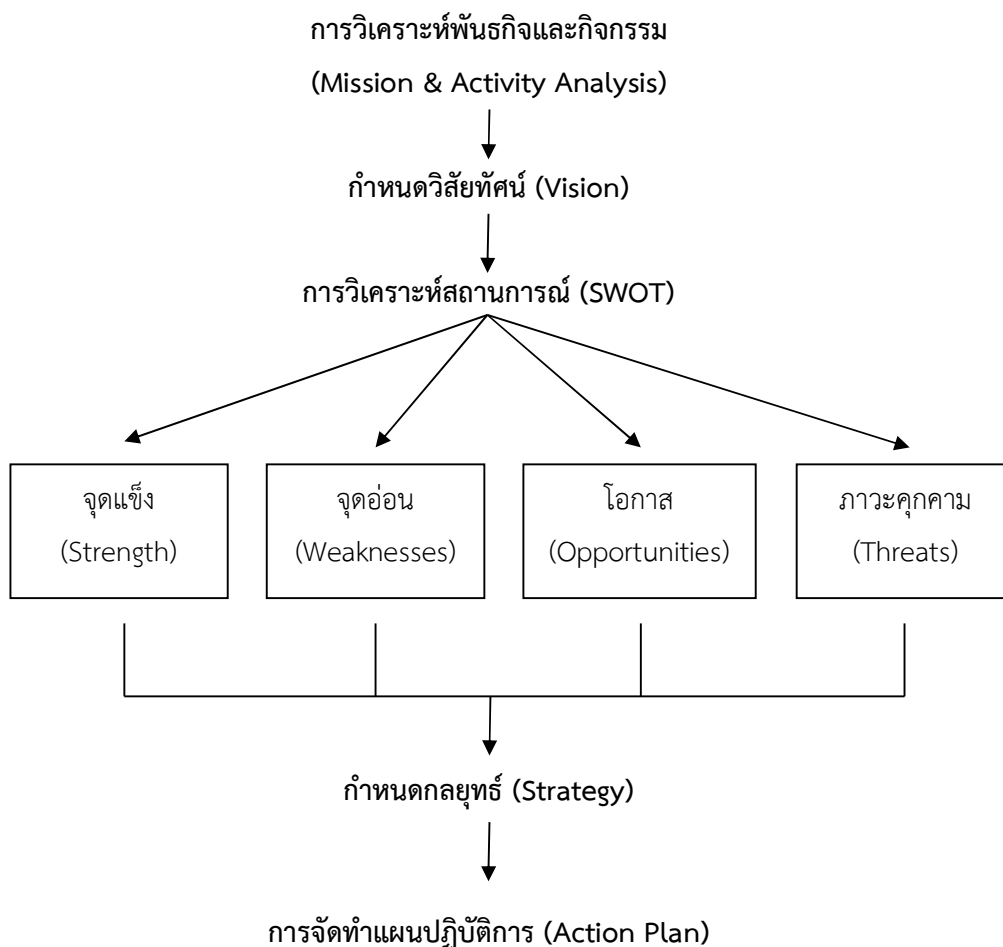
การวิเคราะห์พันธกิจและกิจกรรม
(Mission & Activity Analysis)

กำหนดวิสัยทัศน์ (Vision)

การวิเคราะห์สถานการณ์ (SWOT)

จุดแข็ง
(Strength)

จุดอ่อน
(Weaknesses)

โอกาส
(Opportunities)

ภาวะคุกคาม
(Threats)

กำหนดกลยุทธ์ (Strategy)

การจัดทำแผนปฏิบัติการ (Action Plan)